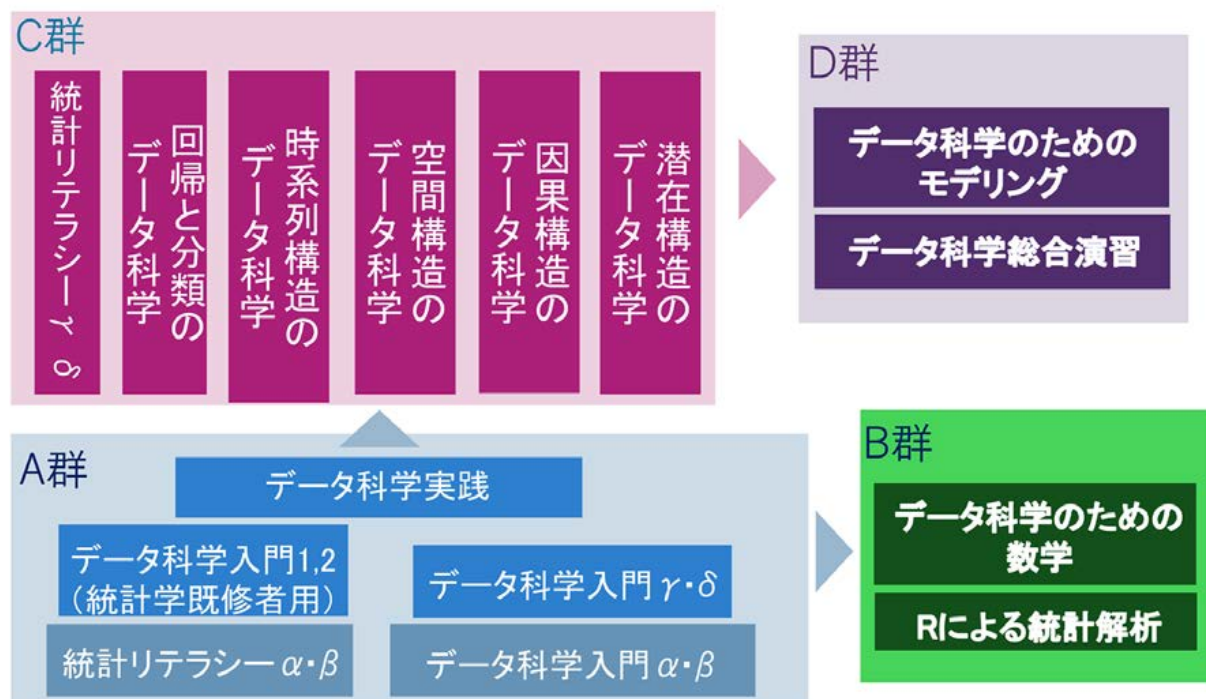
C群

統計リテラシーγ・δ

回帰と分類のデータ科学

時系列構造のデータ科学

空間構造のデータ科学

因果構造のデータ科学

潜在構造のデータ科学

D群

データ科学のためのモデリング

データ科学総合演習

A群

データ科学実践

データ科学入門1,2（統計学既修者用）

データ科学入門$\gamma$・$\delta$

統計リテラシー$\alpha$・$\beta$

データ科学入門$\alpha$・$\beta$

B群

データ科学のための数学

Rによる統計解析